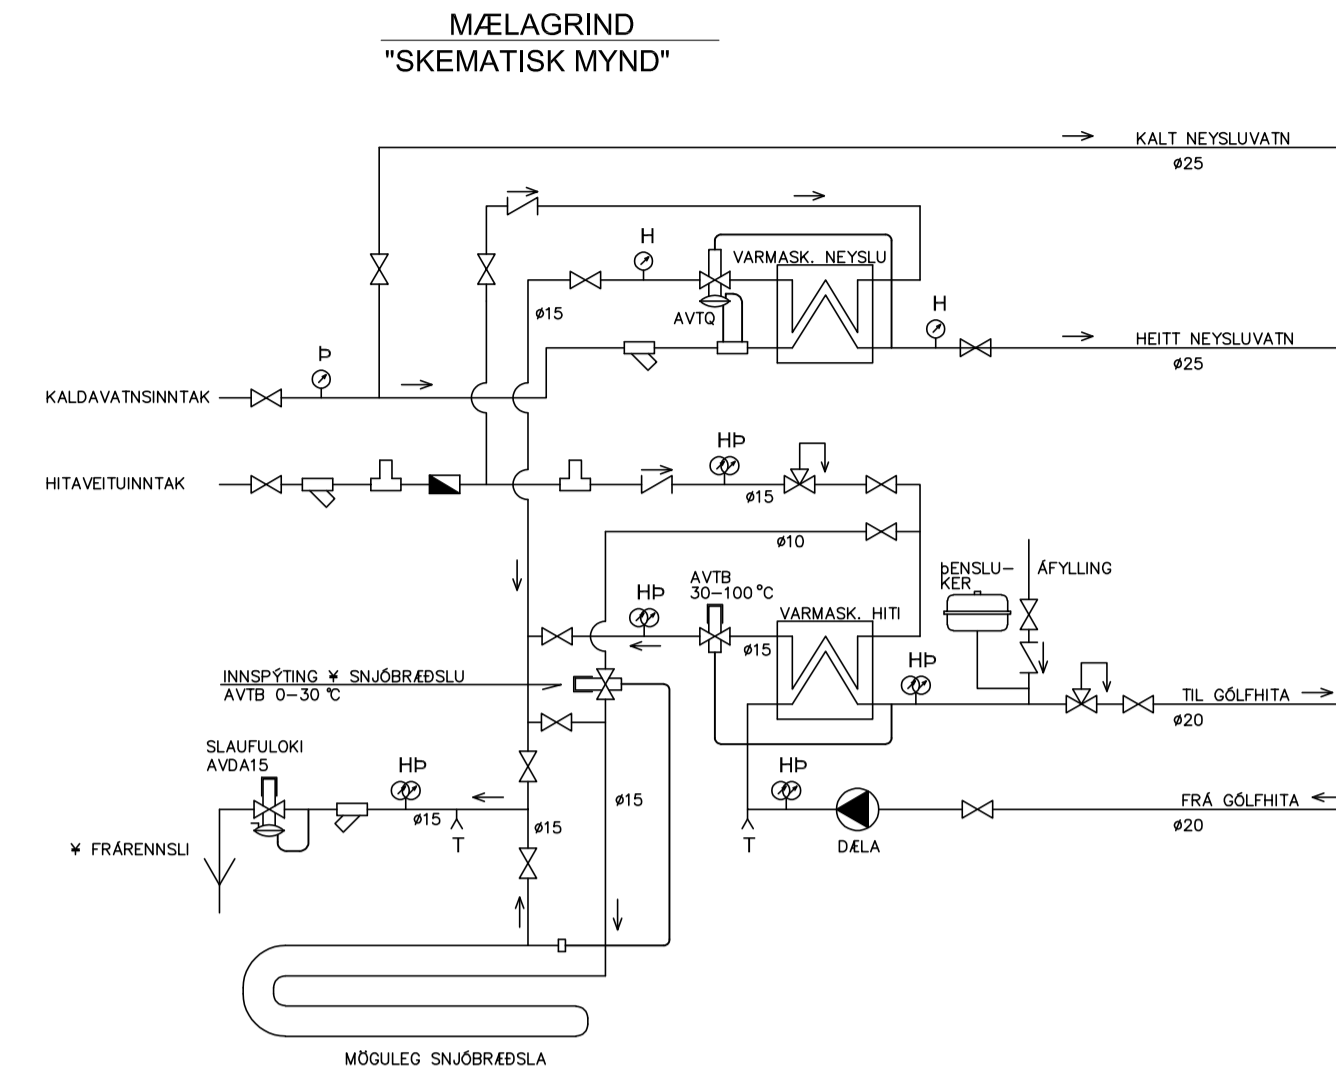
MÆLAGRIND
"SKEMATISK MYND"

KALT NEYSLUVATN
ø25

H
VARMASK. NEYSLU
AVTQ
ø15
H
HEITT NEYSLUVATN
ø25

Þ
KALDAVATNSINNTAK

HÞ
HITAVEITUINNTAK
ø15
ø10

AVTB
30–100 °C
HÞ
VARMASK. HITI
ø15
ÞENSLU-
KER
ÁFYLLING
HÞ
TIL GÓLFHITA
ø20

INNSPÝTING ¥ SNJÓBRÆÐSLU
AVTB 0–30 °C

SLAUFULOKI
AVDA15
HÞ
ø15
T
ø15
ø15
¥ FRÁRENNSLI

HÞ
T
DÆLA
FRÁ GÓLFHITA
ø20

MÖGULEG SNJÓBRÆÐSLA